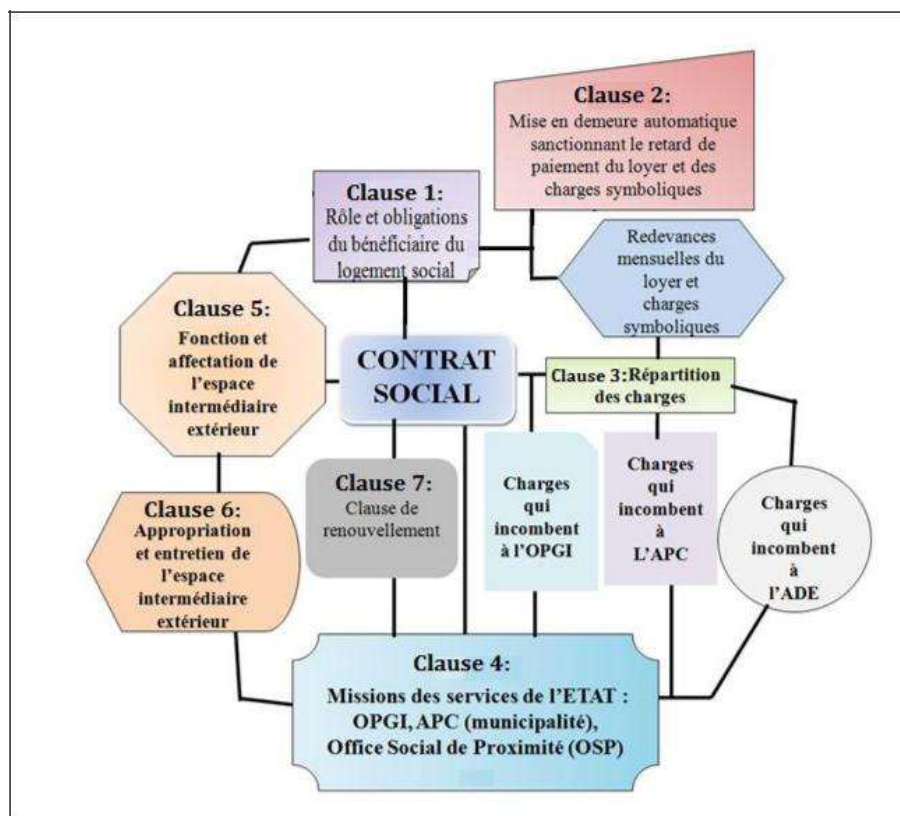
Clause 2:
Mise en demeure automatique sanctionnant le retard de paiement du loyer et des charges symboliques

Clause 1:
Rôle et obligations du bénéficiaire du logement social

Redevances mensuelles du loyer et charges symboliques

Clause 5:
Fonction et affectation de l'espace intermédiaire extérieur

CONTRAT SOCIAL

Clause 3: Répartition des charges

Clause 7:
Clause de renouvellement

Charges qui incombent à l'OPGI

Charges qui incombent à L'APC

Charges qui incombent à l'ADE

Clause 6:
Appropriation et entretien de l'espace intermédiaire extérieur

Clause 4:
Missions des services de l'ETAT :
OPGI, APC (municipalité),
Office Social de Proximité (OSP)